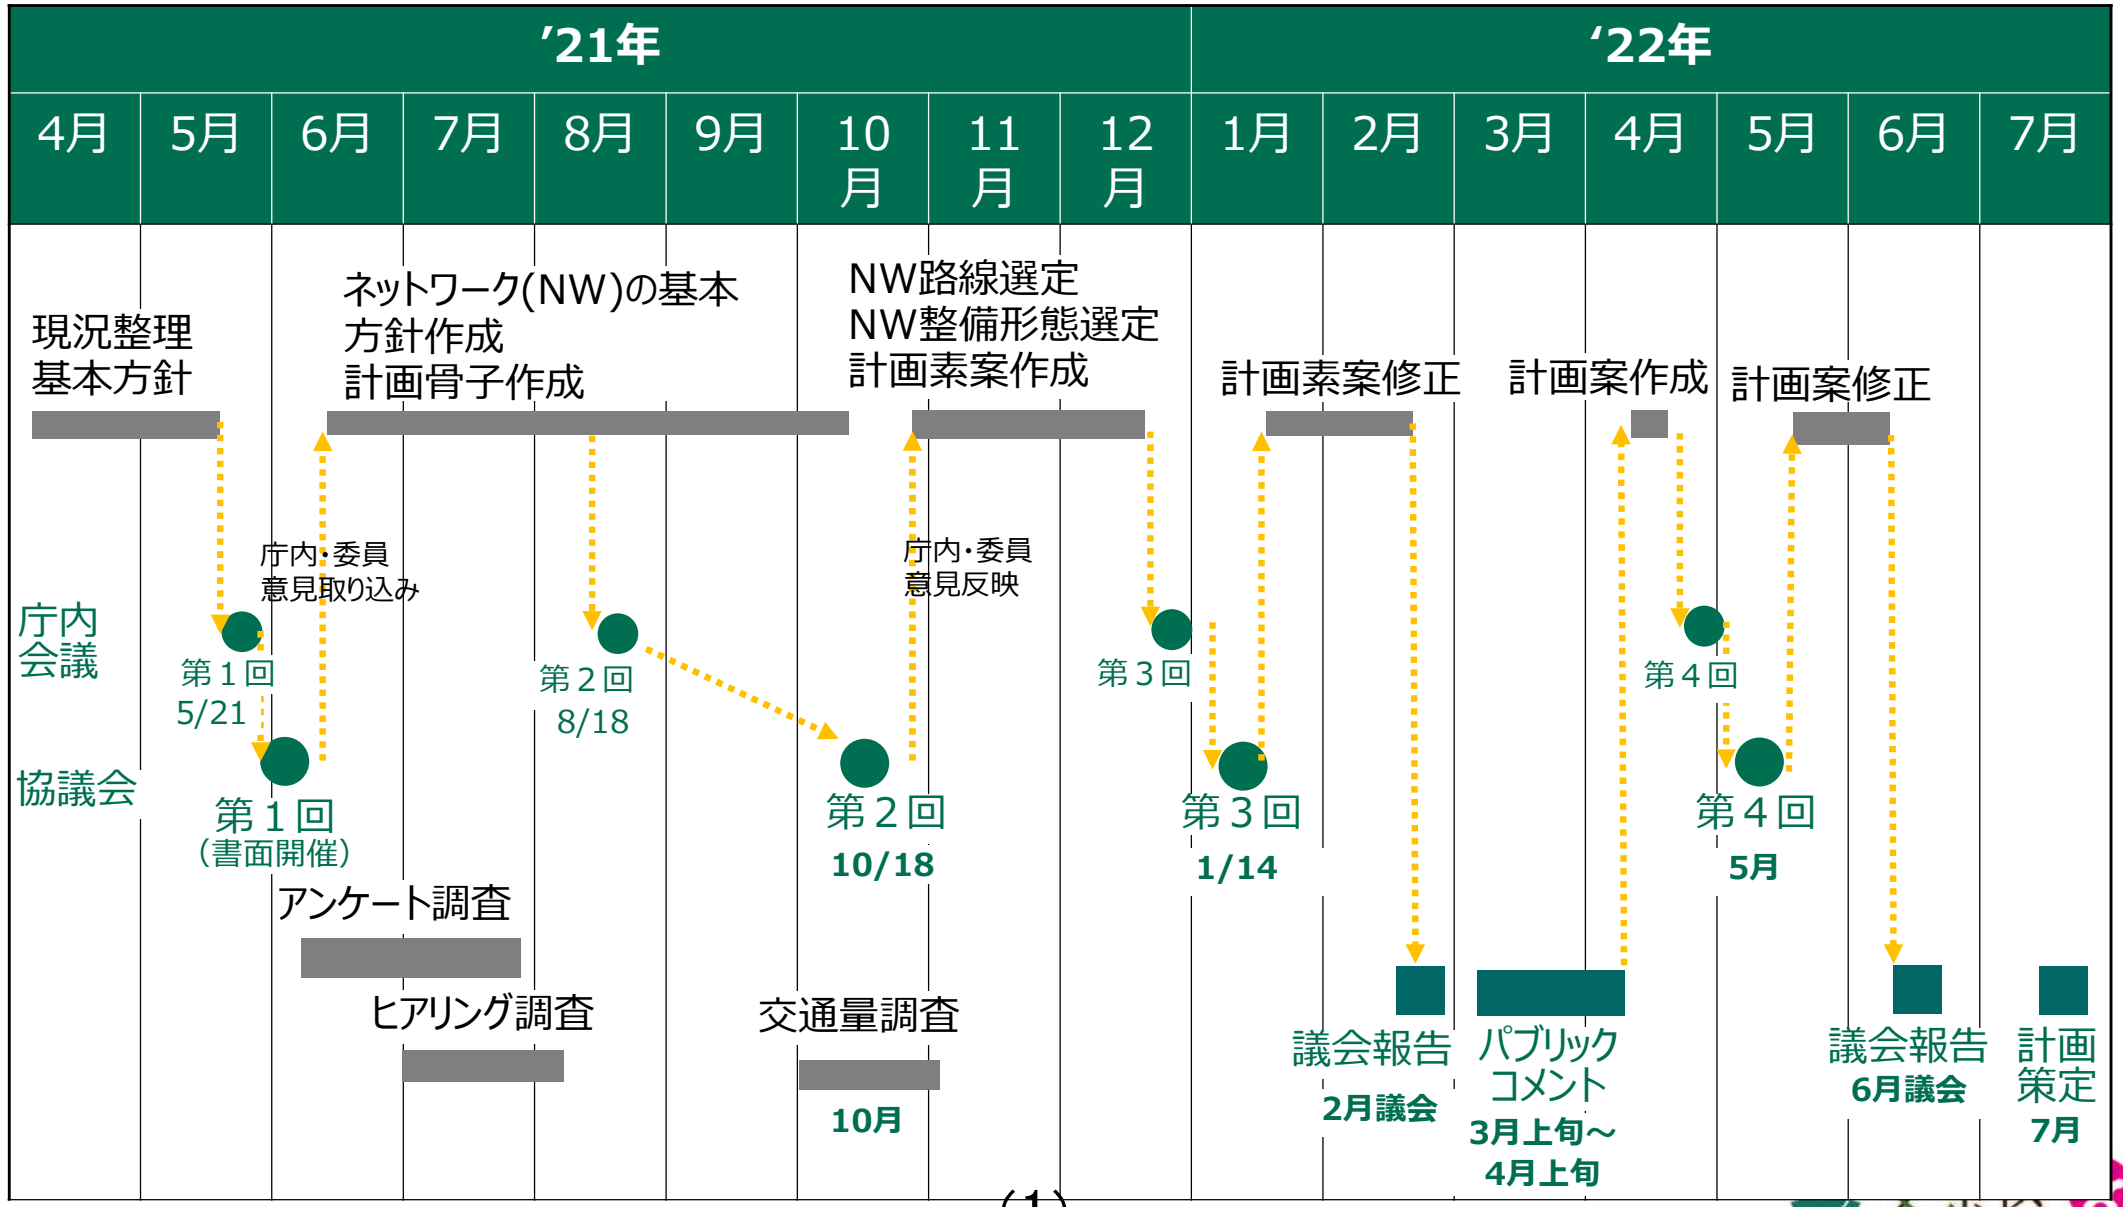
| ’21年 | | | | | | | | | ‘22年 | | | | | | |
|---|---|---|---|---|---|---|---|---|---|---|---|---|---|---|---|
| 4月 | 5月 | 6月 | 7月 | 8月 | 9月 | 10月 | 11月 | 12月 | 1月 | 2月 | 3月 | 4月 | 5月 | 6月 | 7月 |

現況整理
基本方針

ネットワーク(NW)の基本方針作成
計画骨子作成

NW路線選定
NW整備形態選定
計画素案作成

計画素案修正

計画案作成

計画案修正

庁内・委員
意見取り込み

庁内・委員
意見反映

庁内会議

第１回
5/21

第２回
8/18

第３回

第４回

協議会

第１回
（書面開催）

第２回
10/18

第３回
1/14

第４回
5月

アンケート調査

ヒアリング調査

交通量調査
10月

議会報告
2月議会

パブリックコメント
3月上旬～
4月上旬

議会報告
6月議会

計画策定
7月